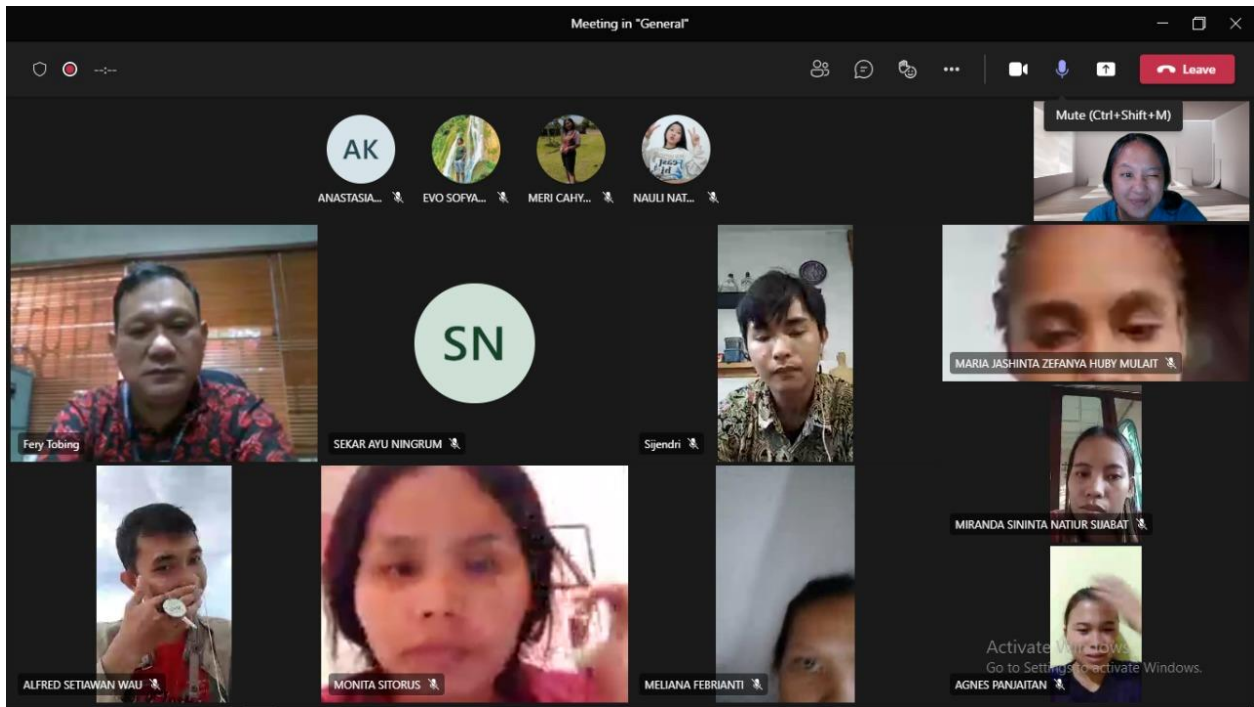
Meeting in "General"

--:--

Leave

Mute (Ctrl+Shift+M)

AK

ANASTASIA...

EVO SOFYA...

MERI CAHY...

NAULI NAT...

SN

Fery Tobing

SEKAR AYU NINGRUM

Sijendri

MARIA JASHINTA ZEFANYA HUBY MULAIT

MIRANDA SININTA NATIUR SIJABAT

ALFRED SETIAWAN WAU

MONITA SITORUS

MELIANA FEBRIANTI

AGNES PANJAITAN

Activate Windows
Go to Settings to activate Windows.